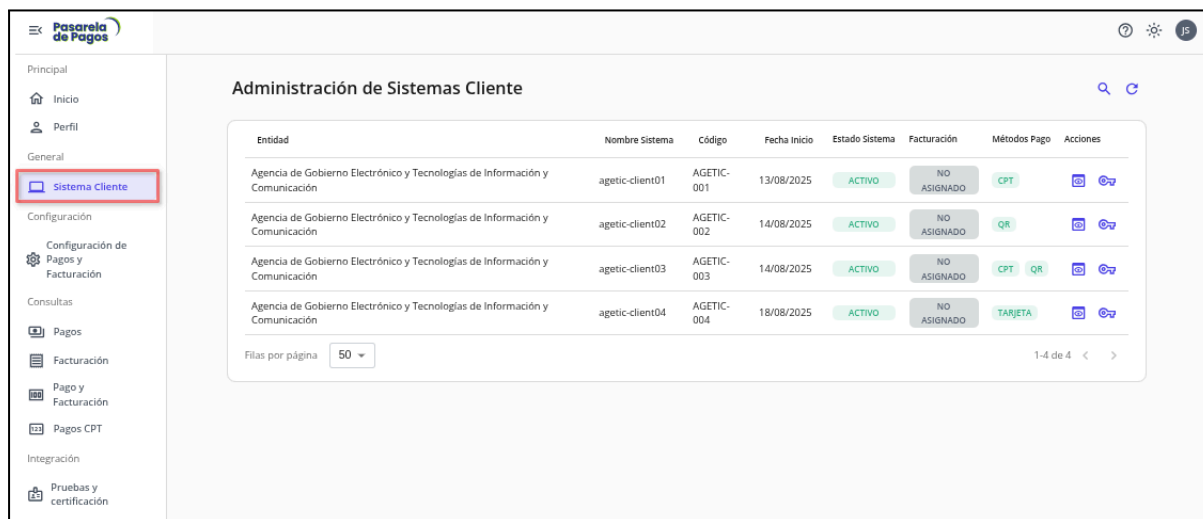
Pasarela de Pagos

JS

Principal
Inicio
Perfil
General
Sistema Cliente
Configuración
Configuración de Pagos y Facturación
Consultas
Pagos
Facturación
Pago y Facturación
Pagos CPT
Integración
Pruebas y certificación

Administración de Sistemas Cliente

| Entidad | Nombre Sistema | Código | Fecha Inicio | Estado Sistema | Facturación | Métodos Pago | Acciones |
|---|---|---|---|---|---|---|---|
| Agencia de Gobierno Electrónico y Tecnologías de Información y Comunicación | agetic-client01 | AGETIC-001 | 13/08/2025 | ACTIVO | NO ASIGNADO | CPT | |
| Agencia de Gobierno Electrónico y Tecnologías de Información y Comunicación | agetic-client02 | AGETIC-002 | 14/08/2025 | ACTIVO | NO ASIGNADO | QR | |
| Agencia de Gobierno Electrónico y Tecnologías de Información y Comunicación | agetic-client03 | AGETIC-003 | 14/08/2025 | ACTIVO | NO ASIGNADO | CPT QR | |
| Agencia de Gobierno Electrónico y Tecnologías de Información y Comunicación | agetic-client04 | AGETIC-004 | 18/08/2025 | ACTIVO | NO ASIGNADO | TARJETA | |

Filas por página 50

1-4 de 4